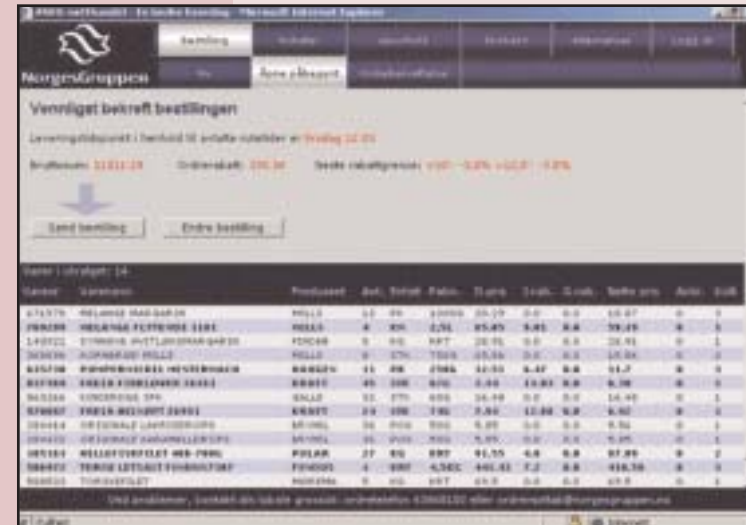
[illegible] - Microsoft Internet Explorer

NorgesGruppen

Bestilling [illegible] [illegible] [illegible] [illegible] Logg ut

Ny Åpne eRapport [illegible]

Vennligst bekreft bestillingen

Leveringstidspunkt i henhold til avtalte rutetider er: fredag 12.05

Bruttosum: 11011,19 Ordrerabatt: 350,34 Neste rabattgrense: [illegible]

Send bestilling Endre bestilling

Varer i utvalget: 14

| Varenr | Varenavn | Produsent | Ant. | Enhet | Pakn. | D.pris | I.rab. | G.rab. | Netto pris | Avis | Enh |
|---|---|---|---|---|---|---|---|---|---|---|---|
| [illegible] | MELANGE MARGARIN | MILLS | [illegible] | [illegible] | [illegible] | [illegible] | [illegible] | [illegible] | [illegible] | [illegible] | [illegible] |
| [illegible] | MELANGE FETTERDE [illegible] | MILLS | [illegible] | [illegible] | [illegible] | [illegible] | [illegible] | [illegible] | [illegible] | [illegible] | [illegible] |
| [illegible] | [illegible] | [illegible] | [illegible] | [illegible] | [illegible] | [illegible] | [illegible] | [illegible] | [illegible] | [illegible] | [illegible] |
| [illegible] | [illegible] | MILLS | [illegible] | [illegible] | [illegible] | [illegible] | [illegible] | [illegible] | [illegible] | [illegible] | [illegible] |
| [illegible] | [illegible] | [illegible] | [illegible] | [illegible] | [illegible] | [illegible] | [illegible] | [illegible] | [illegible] | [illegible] | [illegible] |
| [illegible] | FRIIA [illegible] | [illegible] | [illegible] | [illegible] | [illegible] | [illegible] | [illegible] | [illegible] | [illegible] | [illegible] | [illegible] |
| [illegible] | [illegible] | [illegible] | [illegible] | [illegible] | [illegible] | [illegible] | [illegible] | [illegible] | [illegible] | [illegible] | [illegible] |
| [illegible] | FRIIA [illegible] | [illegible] | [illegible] | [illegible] | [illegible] | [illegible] | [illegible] | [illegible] | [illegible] | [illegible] | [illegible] |
| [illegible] | ORIGINALE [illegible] | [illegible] | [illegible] | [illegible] | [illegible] | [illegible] | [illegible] | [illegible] | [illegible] | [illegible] | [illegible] |
| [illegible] | ORIGINALE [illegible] | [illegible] | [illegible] | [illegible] | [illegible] | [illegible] | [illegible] | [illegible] | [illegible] | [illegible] | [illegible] |
| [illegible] | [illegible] | POLAR | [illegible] | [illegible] | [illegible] | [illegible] | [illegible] | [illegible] | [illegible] | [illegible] | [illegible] |
| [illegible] | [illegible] | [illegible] | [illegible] | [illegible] | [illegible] | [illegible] | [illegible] | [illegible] | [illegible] | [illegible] | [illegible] |
| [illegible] | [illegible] | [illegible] | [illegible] | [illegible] | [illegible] | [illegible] | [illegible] | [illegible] | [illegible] | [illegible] | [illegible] |

Ved problemer, kontakt din lokale grossist: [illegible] eller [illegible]@norgesgruppen.no

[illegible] Internett